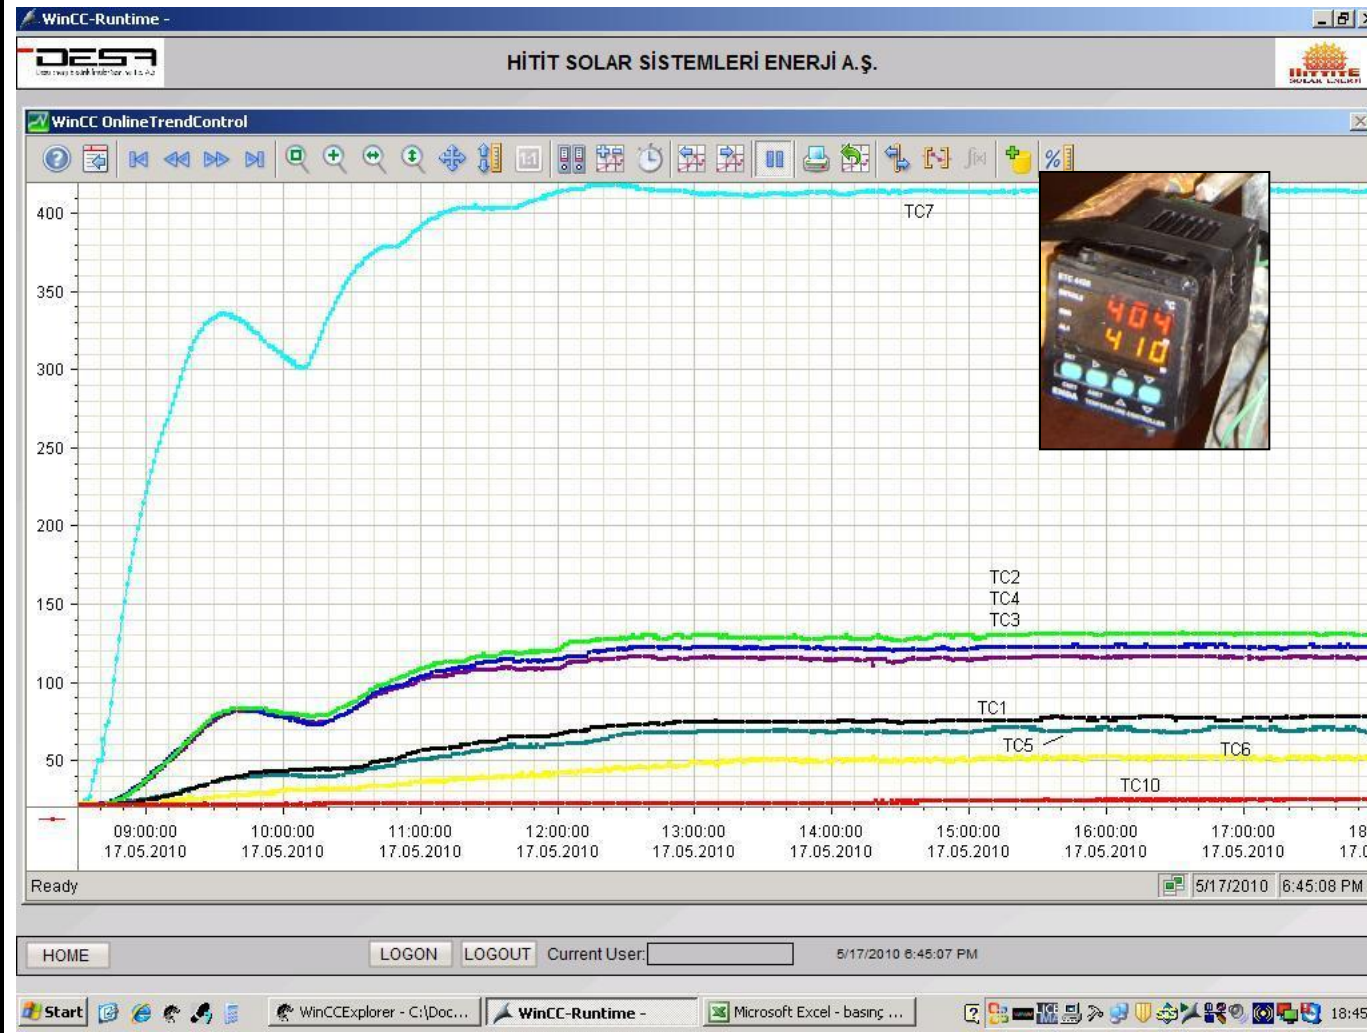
WinCC-Runtime -

DESA

HİTİT SOLAR SİSTEMLERİ ENERJİ A.Ş.

HITITE SOLAR ENERJI

WinCC OnlineTrendControl

400
350
300
250
200
150
100
50

TC7
TC2
TC4
TC3
TC1
TC5
TC6
TC10

404
410

09:00:00 17.05.2010
10:00:00 17.05.2010
11:00:00 17.05.2010
12:00:00 17.05.2010
13:00:00 17.05.2010
14:00:00 17.05.2010
15:00:00 17.05.2010
16:00:00 17.05.2010
17:00:00 17.05.2010
18 17.0

Ready

5/17/2010 6:45:08 PM

HOME
LOGON
LOGOUT
Current User:
5/17/2010 6:45:07 PM

Start
WinCCExplorer - C:\Doc...
WinCC-Runtime -
Microsoft Excel - basınç ...
18:45